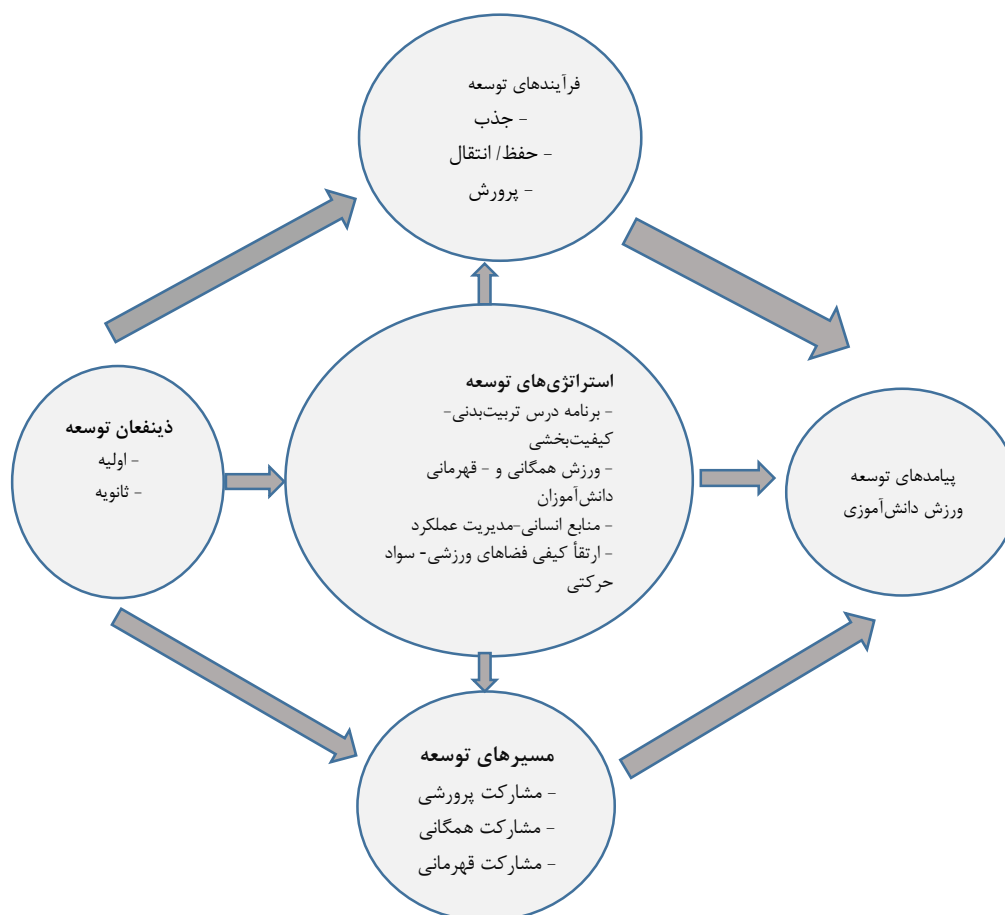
فرآیندهای توسعه
- جذب
- حفظ/ انتقال
- پرورش

ذینفعان توسعه
- اولیه
- ثانویه

استراتژی‌های توسعه
- برنامه درس تربیت‌بدنی- کیفیت‌بخشی
- ورزش همگانی و - قهرمانی دانش‌آموزان
- منابع انسانی-مدیریت عملکرد
- ارتقأ کیفی فضاهای ورزشی- سواد حرکتی

پیامدهای توسعه ورزش دانش‌آموزی

مسیرهای توسعه
- مشارکت پرورشی
- مشارکت همگانی
- مشارکت قهرمانی